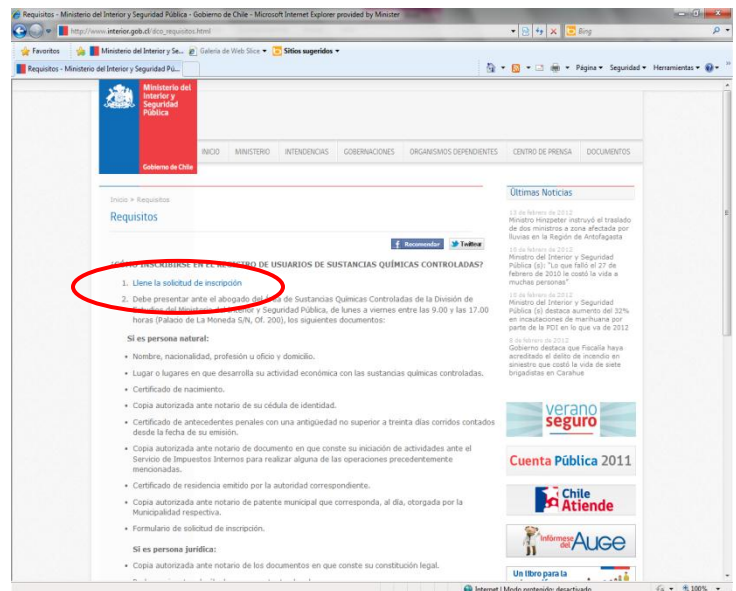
Requisitos - Ministerio del Interior y Seguridad Pública - Gobierno de Chile - Microsoft Internet Explorer provided by Minister

http://www.interior.gob.cl/dco_requisitos.html

Bing

Favoritos | Ministerio del Interior y Se... | Galería de Web Slice | Sitios sugeridos

Requisitos - Ministerio del Interior y Seguridad Pú...

Página | Seguridad | Herramientas

Ministerio del Interior y Seguridad Pública

Gobierno de Chile

INICIO | MINISTERIO | INTENDENCIAS | GOBERNACIONES | ORGANISMOS DEPENDIENTES | CENTRO DE PRENSA | DOCUMENTOS

Inicio > Requisitos

Requisitos

Recomendar | Twittear

¿CÓMO INSCRIBIRSE EN EL REGISTRO DE USUARIOS DE SUSTANCIAS QUÍMICAS CONTROLADAS?

1. Llene la solicitud de inscripción

2. Debe presentar ante el abogado del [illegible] de Sustancias Químicas Controladas de la División de Estudios del Ministerio del Interior y Seguridad Pública, de lunes a viernes entre las 9.00 y las 17.00 horas (Palacio de La Moneda S/N, Of. 200), los siguientes documentos:

Si es persona natural:

• Nombre, nacionalidad, profesión u oficio y domicilio.

• Lugar o lugares en que desarrolla su actividad económica con las sustancias químicas controladas.

• Certificado de nacimiento.

• Copia autorizada ante notario de su cédula de identidad.

• Certificado de antecedentes penales con una antigüedad no superior a treinta días corridos contados desde la fecha de su emisión.

• Copia autorizada ante notario de documento en que conste su iniciación de actividades ante el Servicio de Impuestos Internos para realizar alguna de las operaciones precedentemente mencionadas.

• Certificado de residencia emitido por la autoridad correspondiente.

• Copia autorizada ante notario de patente municipal que corresponda, al día, otorgada por la Municipalidad respectiva.

• Formulario de solicitud de inscripción.

Si es persona jurídica:

• Copia autorizada ante notario de los documentos en que conste su constitución legal.

Últimas Noticias

13 de febrero de 2012
Ministro Hinzpeter instruyó el traslado de dos ministros a zona afectada por lluvias en la Región de Antofagasta

10 de febrero de 2012
Ministro del Interior y Seguridad Pública (s): "Lo que falló el 27 de febrero de 2010 le costó la vida a muchas personas"

10 de febrero de 2012
Ministro del Interior y Seguridad Pública (s) destaca aumento del 32% en incautaciones de marihuana por parte de la PDI en lo que va de 2012

8 de febrero de 2012
Gobierno destaca que Fiscalía haya acreditado el delito de incendio en siniestro que costó la vida de siete brigadistas en Carahue

verano seguro

Cuenta Pública 2011

Chile Atiende

Infórmese del AUGE

Un libro para la

Internet | Modo protegido: desactivado

100%